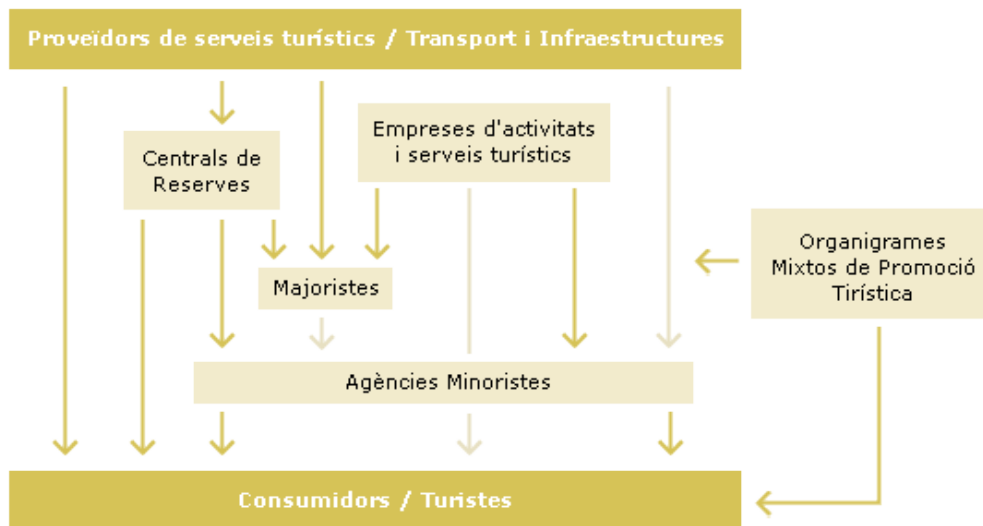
Proveïdors de serveis turístics / Transport i Infraestructures

Centrals de Reserves

Empreses d'activitats i serveis turístics

Majoristes

Organigrames Mixtos de Promoció Tirística

Agències Minoristes

Consumidors / Turistes